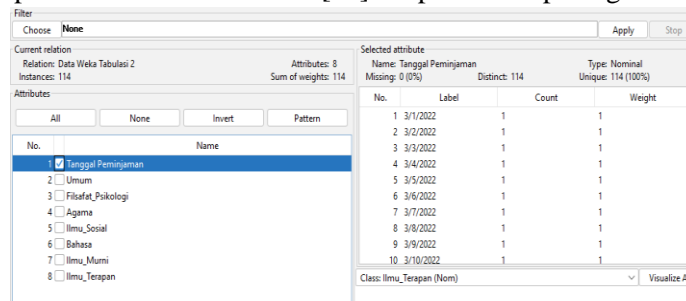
Filter

Choose None

Apply Stop

Current relation

Relation: Data Weka Tabulasi 2
Instances: 114

Attributes: 8
Sum of weights: 114

Attributes

All None Invert Pattern

| No. | Name |
|---|---|
| 1 | Tanggal Peminjaman |
| 2 | Umum |
| 3 | Filsafat_Psikologi |
| 4 | Agama |
| 5 | Ilmu_Sosial |
| 6 | Bahasa |
| 7 | Ilmu_Murni |
| 8 | Ilmu_Terapan |

Selected attribute

Name: Tanggal Peminjaman
Missing: 0 (0%)
Distinct: 114
Type: Nominal
Unique: 114 (100%)

| No. | Label | Count | Weight |
|---|---|---|---|
| 1 | 3/1/2022 | 1 | 1 |
| 2 | 3/2/2022 | 1 | 1 |
| 3 | 3/3/2022 | 1 | 1 |
| 4 | 3/4/2022 | 1 | 1 |
| 5 | 3/5/2022 | 1 | 1 |
| 6 | 3/6/2022 | 1 | 1 |
| 7 | 3/7/2022 | 1 | 1 |
| 8 | 3/8/2022 | 1 | 1 |
| 9 | 3/9/2022 | 1 | 1 |
| 10 | 3/10/2022 | 1 | 1 |

Class: Ilmu_Terapan (Nom)

Visualize A